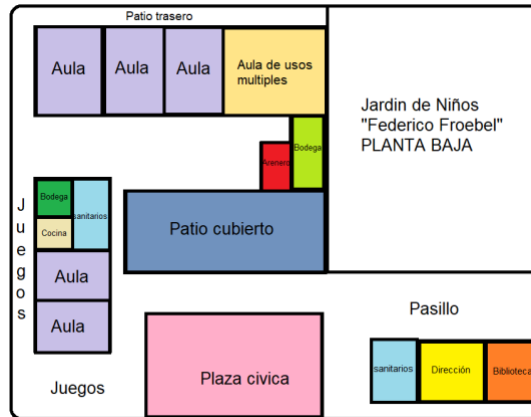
Patio trasero

Aula

Aula

Aula

Aula de usos multiples

Jardin de Niños "Federico Froebel" PLANTA BAJA

Bodega

Arenero

J u e g o s

Bodega

sanitarios

Cocina

Patio cubierto

Aula

Aula

Pasillo

Juegos

Plaza civica

sanitarios

Dirección

Bibliotec